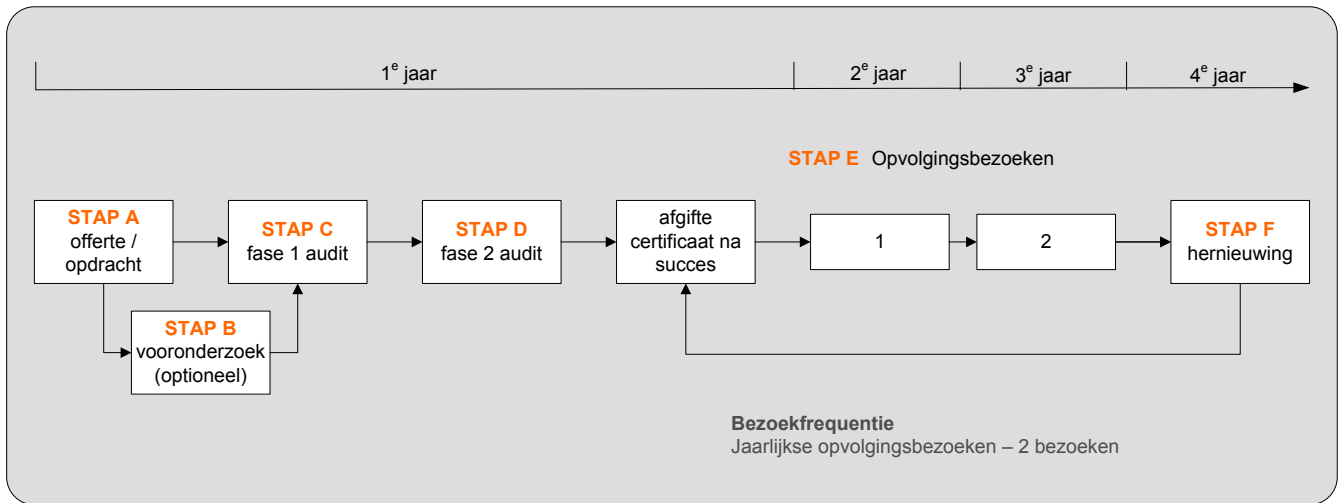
$1^e$ jaar

$2^e$ jaar

$3^e$ jaar

$4^e$ jaar

STAP E Opvolgingsbezoeken

STAP A offerte / opdracht

STAP B vooronderzoek (optioneel)

STAP C fase 1 audit

STAP D fase 2 audit

afgifte certificaat na succes

1

2

STAP F hernieuwing

Bezoekfrequentie
Jaarlijkse opvolgingsbezoeken – 2 bezoeken